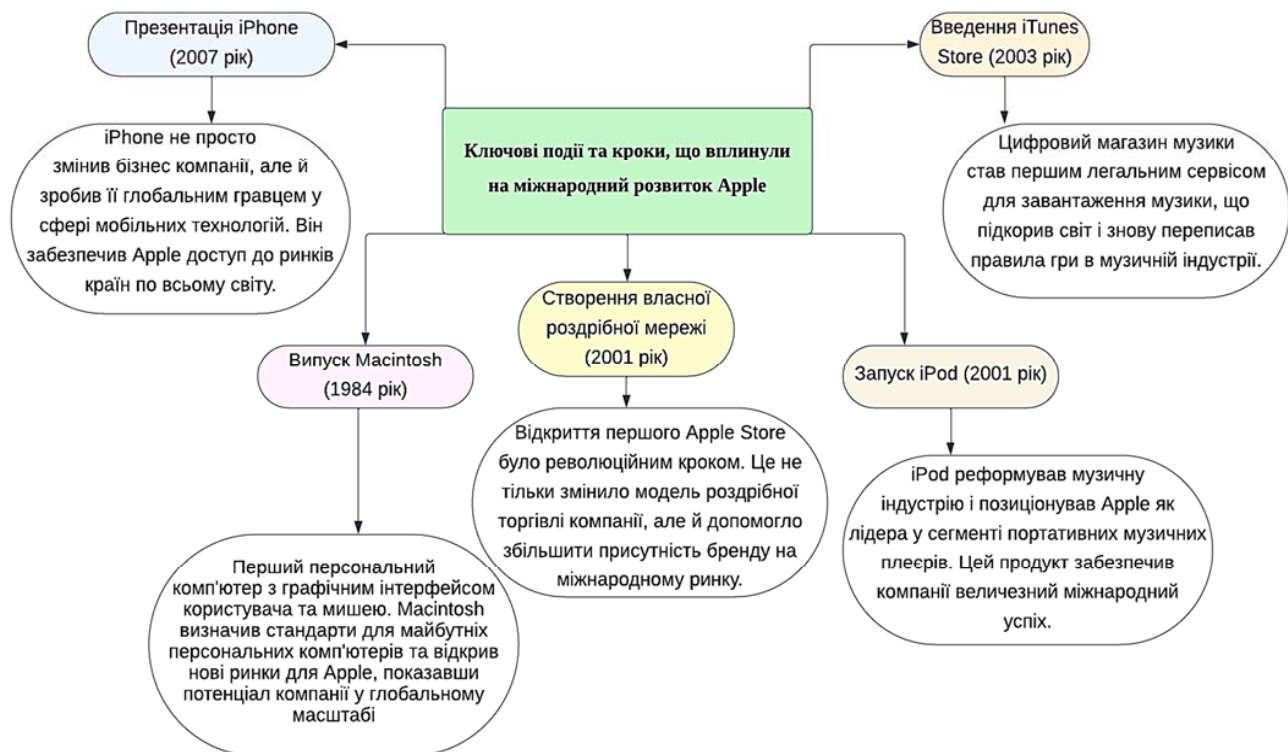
Ключові події та кроки, що вплинули на міжнародний розвиток Apple

Презентація iPhone (2007 рік)

iPhone не просто змінив бізнес компанії, але й зробив її глобальним гравцем у сфері мобільних технологій. Він забезпечив Apple доступ до ринків країн по всьому світу.

Введення iTunes Store (2003 рік)

Цифровий магазин музики став першим легальним сервісом для завантаження музики, що підкорив світ і знову переписав правила гри в музичній індустрії.

Випуск Macintosh (1984 рік)

Перший персональний комп'ютер з графічним інтерфейсом користувача та мишею. Macintosh визначив стандарти для майбутніх персональних комп'ютерів та відкрив нові ринки для Apple, показавши потенціал компанії у глобальному масштабі

Створення власної роздрібної мережі (2001 рік)

Відкриття першого Apple Store було революційним кроком. Це не тільки змінило модель роздрібної торгівлі компанії, але й допомогло збільшити присутність бренду на міжнародному ринку.

Запуск iPod (2001 рік)

iPod реформував музичну індустрію і позиціонував Apple як лідера у сегменті портативних музичних плеєрів. Цей продукт забезпечив компанії величезний міжнародний успіх.